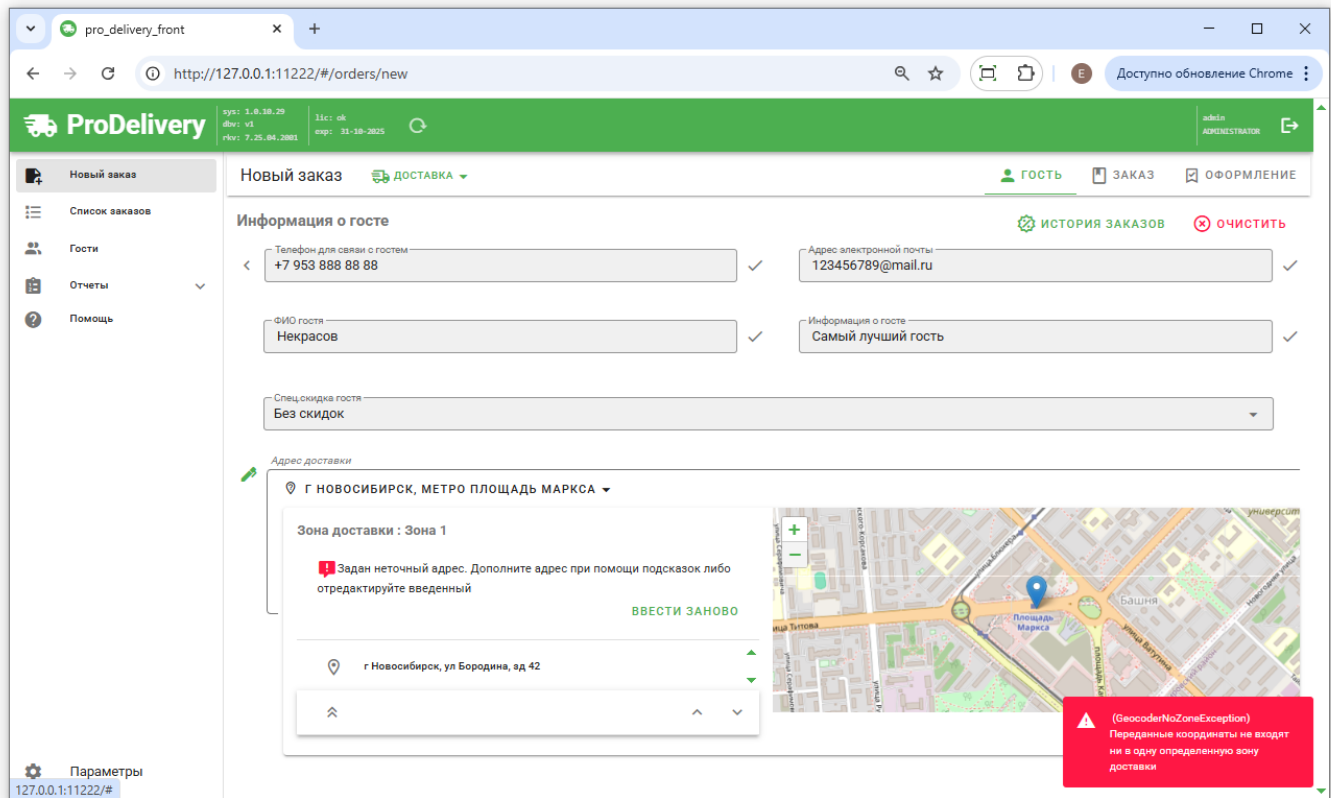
pro_delivery_front

http://127.0.0.1:11222/#/orders/new

Доступно обновление Chrome

ProDelivery

sys: 1.0.10.29
dbv: v1
rkv: 7.25.04.2001

lic: ok
exp: 31-10-2025

admin
ADMINISTRATOR

Новый заказ
Список заказов
Гости
Отчеты
Помощь

Новый заказ

ДОСТАВКА

ГОСТЬ
ЗАКАЗ
ОФОРМЛЕНИЕ

Информация о госте

ИСТОРИЯ ЗАКАЗОВ
ОЧИСТИТЬ

Телефон для связи с гостем
+7 953 888 88 88

Адрес электронной почты
123456789@mail.ru

ФИО гостя
Некрасов

Информация о госте
Самый лучший гость

Спец.скидка гостя
Без скидок

Адрес доставки

Г НОВОСИБИРСК, МЕТРО ПЛОЩАДЬ МАРКСА

Зона доставки : Зона 1

Задан неточный адрес. Дополните адрес при помощи подсказок либо отредактируйте введенный

ВВЕСТИ ЗАНОВО

г Новосибирск, ул Бородина, зд 42

Площадь Маркса
улица Титова
Башня
улица Ватутина
университ

(GeocoderNoZoneException)
Переданные координаты не входят ни в одну определенную зону доставки

Параметры

127.0.0.1:11222/#